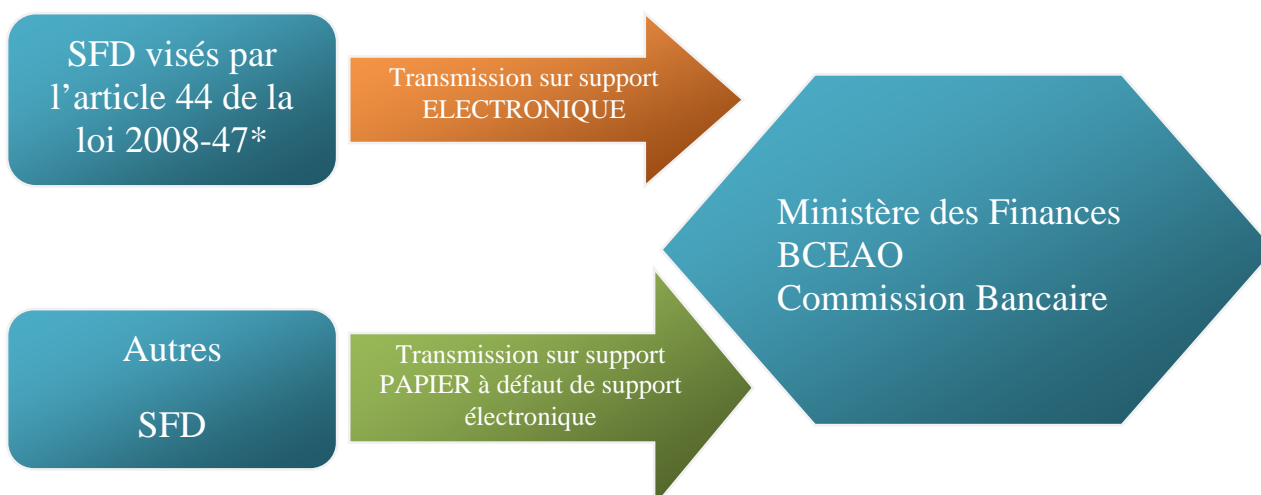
SFD visés par l’article 44 de la loi 2008-47*

Transmission sur support ELECTRONIQUE

Ministère des Finances
BCEAO
Commission Bancaire

Autres

SFD

Transmission sur support PAPIER à défaut de support électronique